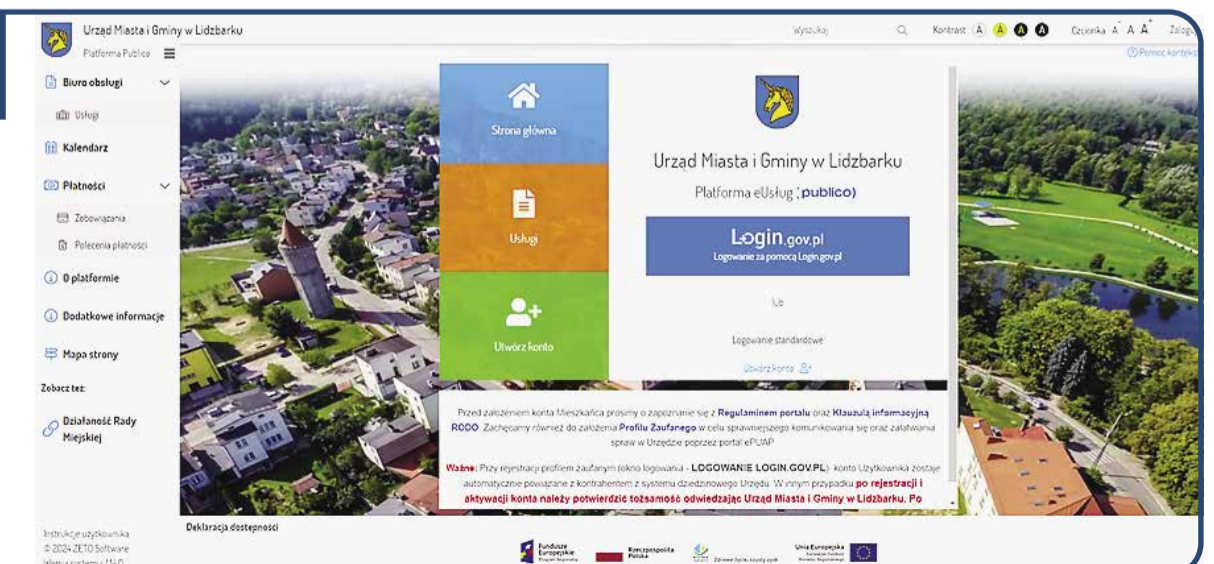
Urząd Miasta i Gminy w Lidzbarku

Platforma Publico

Wyszukaj

Kontrast A A A A

Czcionka A A A

Zalog

Pomoc kontek

Biuro obsługi

Usługi

Kalendarz

Płatności

Zobowiązania

Polecenia płatności

O platformie

Dodatkowe informacje

Mapa strony

Zobacz też:

Działaność Rady Miejskiej

Instrukcje użytkownika

© 2024 ZETO Software

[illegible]

Strona główna

Usługi

Utwórz konto

Urząd Miasta i Gminy w Lidzbarku

Platforma eUsług publico)

Login.gov.pl

Logowanie za pomocą Login.gov.pl

lub

Logowanie standardowe

Utwórz konto

Przed założeniem konta Mieszkańca prosimy o zapoznanie się z Regulaminem portalu oraz Klauzulą informacyjną RODO. Zachęcamy również do założenia Profilu Zaufanego w celu sprawniejszego komunikowania się oraz załatwiania spraw w Urzędzie poprzez portal ePUAP.

Ważne: Przy rejestracji profilem zaufanym (okno logowania - LOGOWANIE LOGIN.GOV.PL) konto Użytkownika zostaje automatycznie powiązane z kontrahentem z systemu dziedzinowego Urzędu. W innym przypadku po rejestracji i aktywacji konta należy potwierdzić tożsamość odwiedzając Urząd Miasta i Gminy w Lidzbarku. Po

Deklaracja dostępności

Fundusze Europejskie

Rzeczpospolita Polska

Unia Europejska